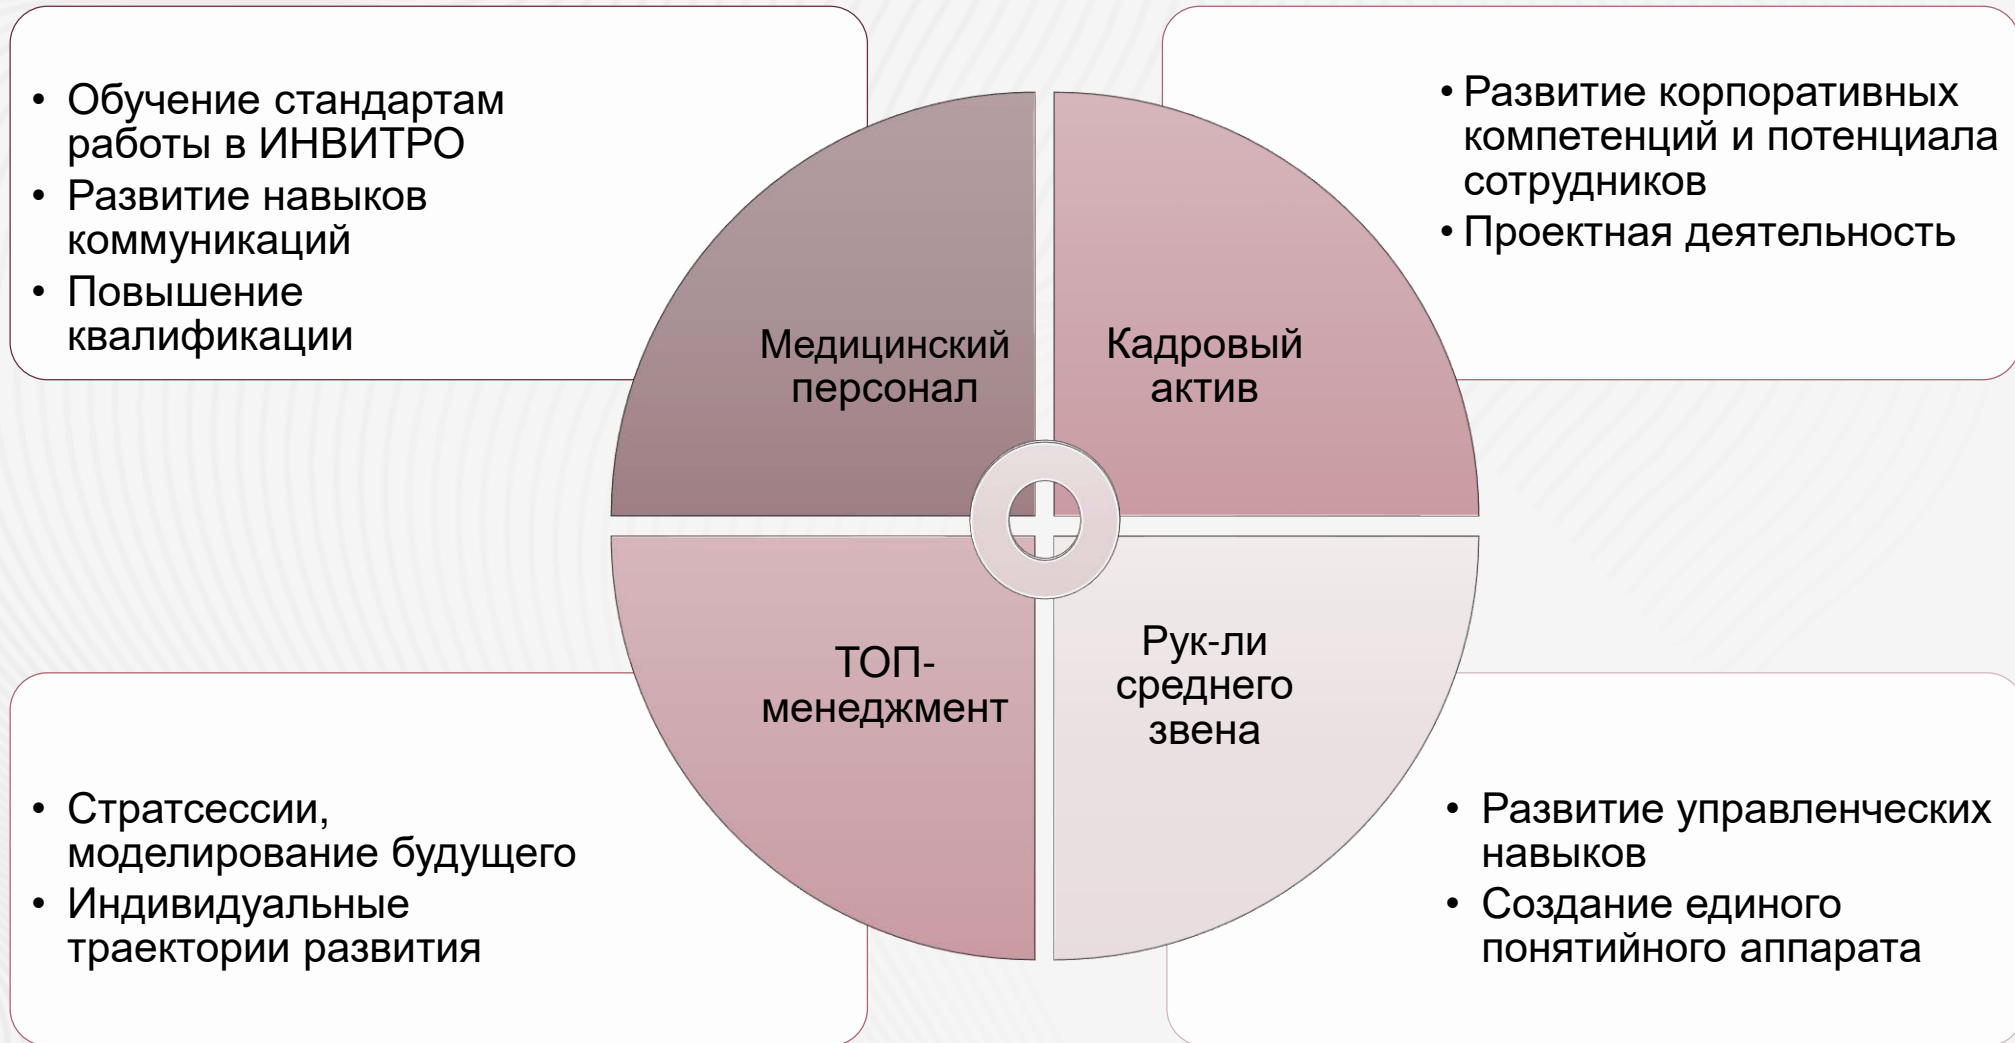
• Обучение стандартам работы в ИНВИТРО
• Развитие навыков коммуникаций
• Повышение квалификации

• Развитие корпоративных компетенций и потенциала сотрудников
• Проектная деятельность

Медицинский персонал

Кадровый актив

ТОП-менеджмент

Рук-ли среднего звена

• Стратсессии, моделирование будущего
• Индивидуальные траектории развития

• Развитие управленческих навыков
• Создание единого понятийного аппарата